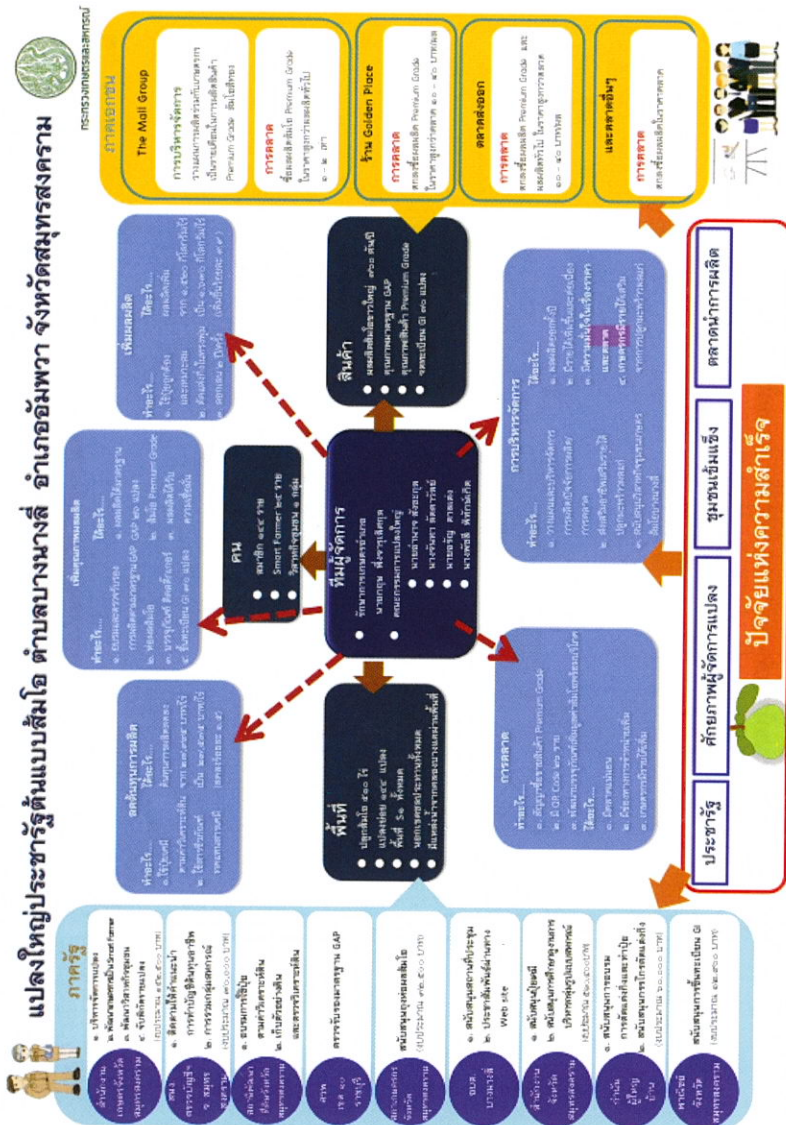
แปลงใหญ่ประชารัฐส้มโอ ตำบลบางนางลี่ อำเภออัมพวา จังหวัดสมุทรสงคราม

กระทรวงเกษตรและสหกรณ์

ภาครัฐ

ภาคเอกชน

The Mall Group

การบริหารจัดการ

การตลาด

ร้าน Golden Place

การตลาด

ตลาดส่งออก

การตลาด

และตลาดอื่นๆ

การตลาด

พื้นที่

ที่มีผู้จัดการ

คน

สินค้า

ลดต้นทุนการผลิต

เพิ่มคุณภาพผลผลิต

เพิ่มผลผลิต

การตลาด

การบริหารจัดการ

Smart Farmer

GAP

Premium Grade

ประชารัฐ

ศักยภาพผู้จัดการแปลง

ชุมชนเข้มแข็ง

ตลาดนำการผลิต

ปัจจัยแห่งความสำเร็จ

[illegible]